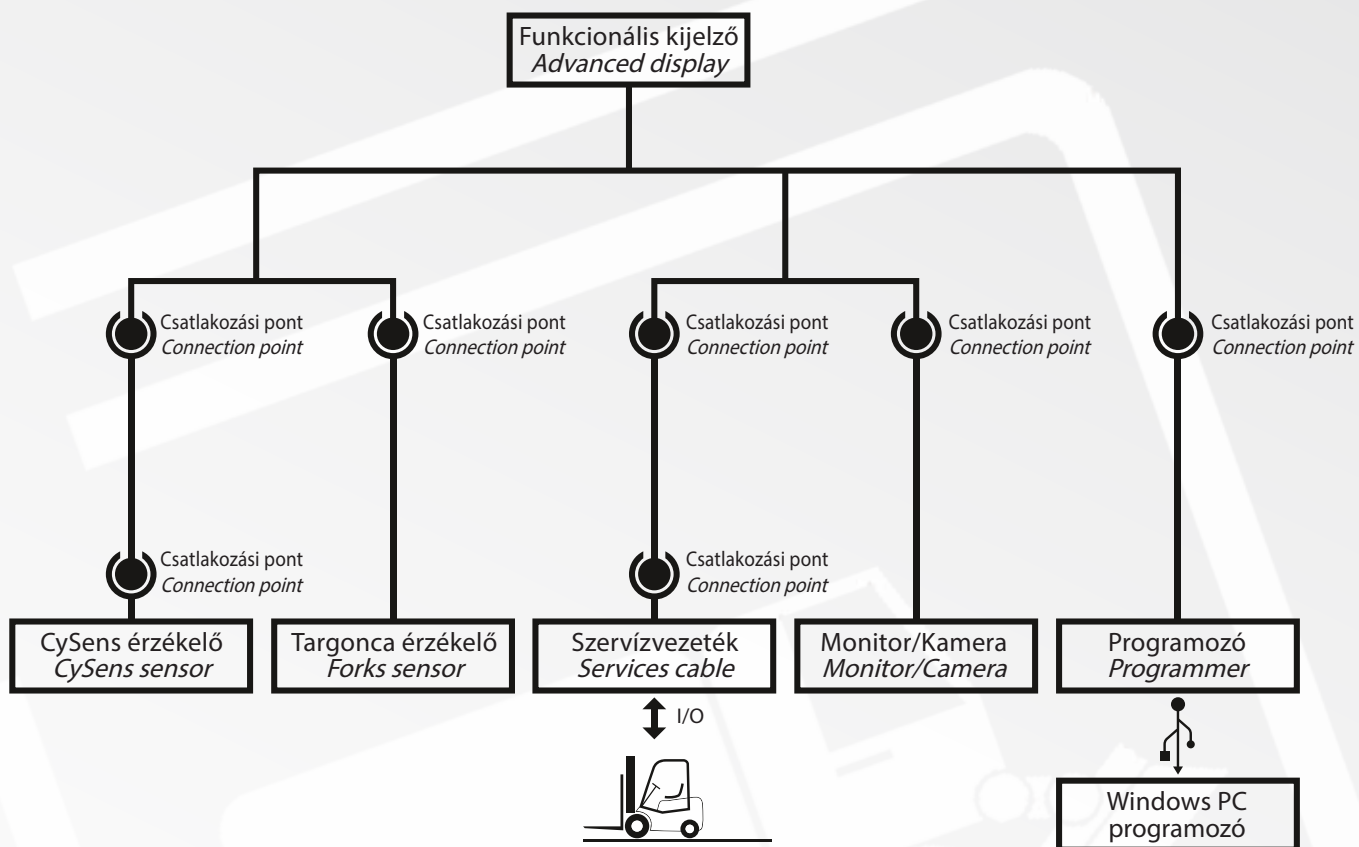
Funkcionális kijelző
*Advanced display*

Csatlakozási pont
*Connection point*

Csatlakozási pont
*Connection point*

Csatlakozási pont
*Connection point*

Csatlakozási pont
*Connection point*

Csatlakozási pont
*Connection point*

Csatlakozási pont
*Connection point*

Csatlakozási pont
*Connection point*

CySens érzékelő
*CySens sensor*

Targonca érzékelő
*Forks sensor*

Szervízvezeték
*Services cable*

Monitor/Kamera
*Monitor/Camera*

Programozó
*Programmer*

I/O

Windows PC
programozó